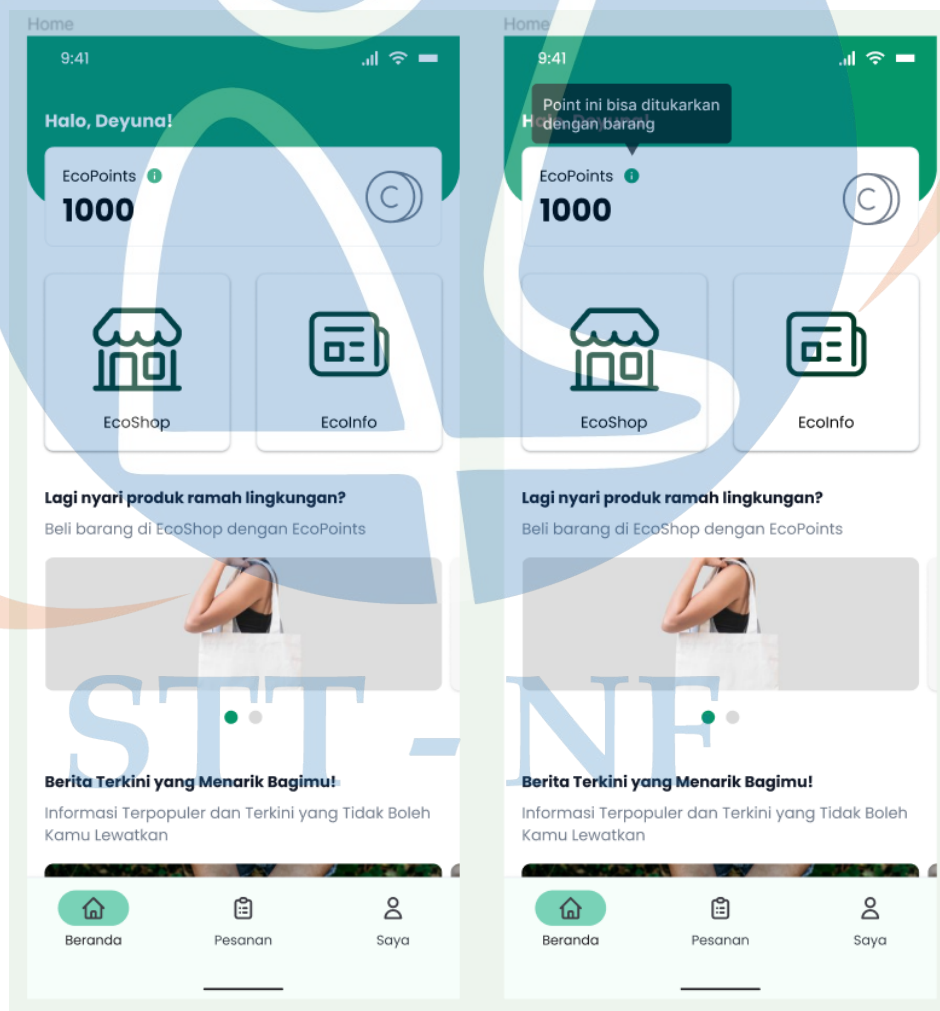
Home

9:41

Halo, Deyuna!

EcoPoints

1000

EcoShop

EcoInfo

Lagi nyari produk ramah lingkungan?

Beli barang di EcoShop dengan EcoPoints

Berita Terkini yang Menarik Bagimu!

Informasi Terpopuler dan Terkini yang Tidak Boleh Kamu Lewatkan

Beranda

Pesanan

Saya

Home

9:41

Point ini bisa ditukarkan dengan barang

Ha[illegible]

EcoPoints

1000

EcoShop

EcoInfo

Lagi nyari produk ramah lingkungan?

Beli barang di EcoShop dengan EcoPoints

Berita Terkini yang Menarik Bagimu!

Informasi Terpopuler dan Terkini yang Tidak Boleh Kamu Lewatkan

Beranda

Pesanan

Saya

STT - NF